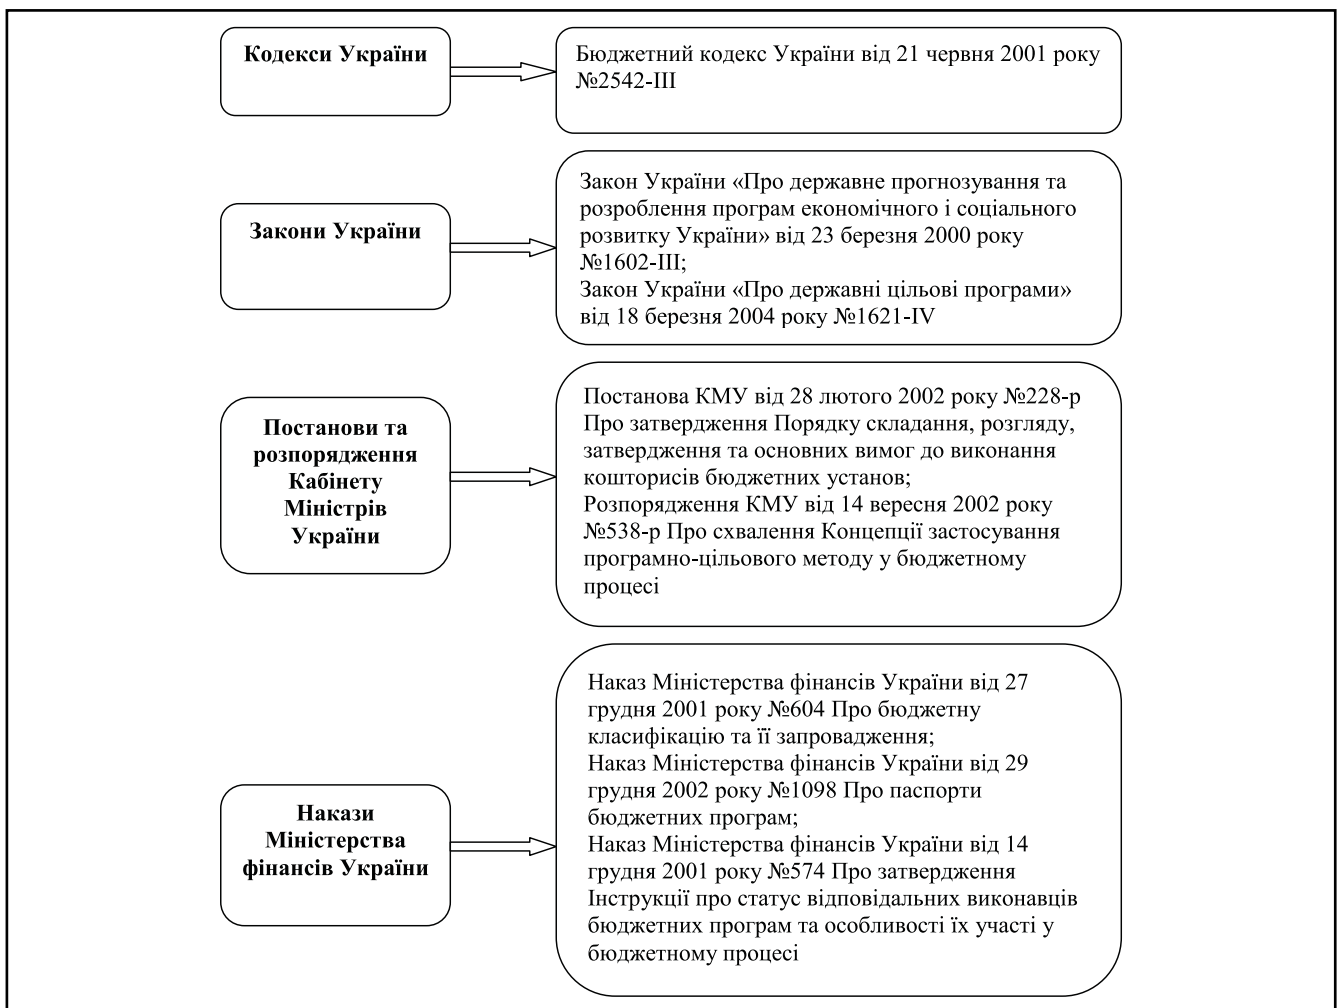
Кодекси України

Бюджетний кодекс України від 21 червня 2001 року №2542-III

Закони України

Закон України «Про державне прогнозування та розроблення програм економічного і соціального розвитку України» від 23 березня 2000 року №1602-III;
Закон України «Про державні цільові програми» від 18 березня 2004 року №1621-IV

Постанови та розпорядження Кабінету Міністрів України

Постанова КМУ від 28 лютого 2002 року №228-р Про затвердження Порядку складання, розгляду, затвердження та основних вимог до виконання кошторисів бюджетних установ;
Розпорядження КМУ від 14 вересня 2002 року №538-р Про схвалення Концепції застосування програмно-цільового методу у бюджетному процесі

Накази Міністерства фінансів України

Наказ Міністерства фінансів України від 27 грудня 2001 року №604 Про бюджетну класифікацію та її запровадження;
Наказ Міністерства фінансів України від 29 грудня 2002 року №1098 Про паспорти бюджетних програм;
Наказ Міністерства фінансів України від 14 грудня 2001 року №574 Про затвердження Інструкції про статус відповідальних виконавців бюджетних програм та особливості їх участі у бюджетному процесі